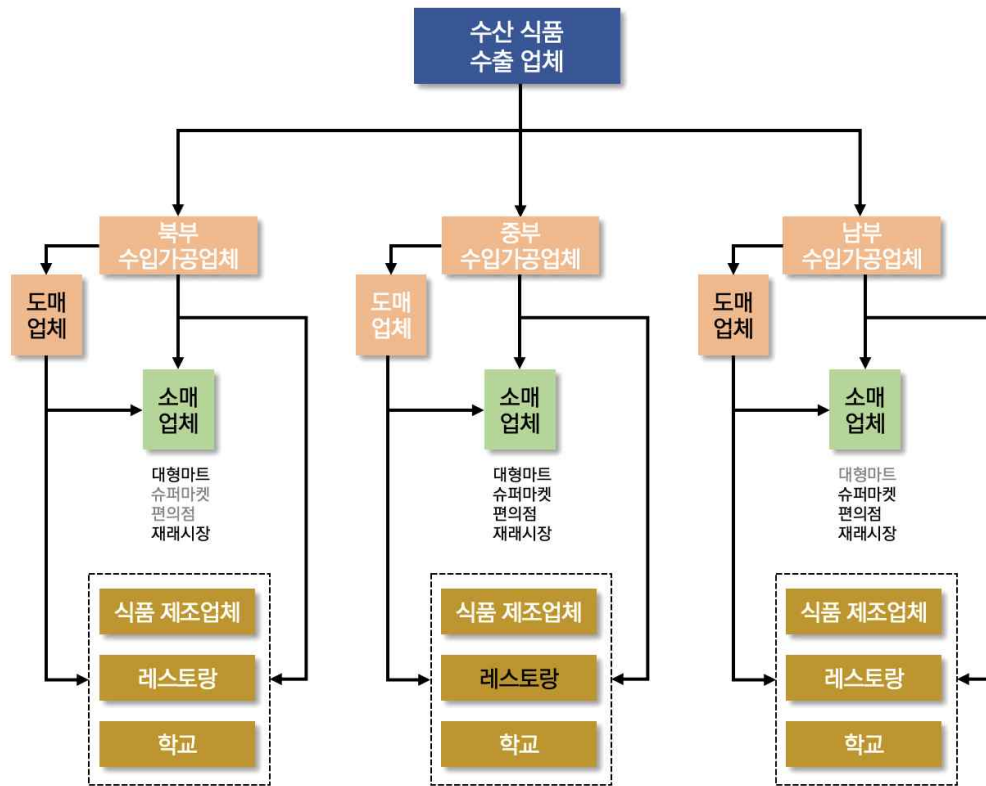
수산 식품
수출 업체

북부
수입가공업체

도매
업체

소매
업체

대형마트
슈퍼마켓
편의점
재래시장

식품 제조업체
레스토랑
학교

중부
수입가공업체

도매
업체

소매
업체

대형마트
슈퍼마켓
편의점
재래시장

식품 제조업체
레스토랑
학교

남부
수입가공업체

도매
업체

소매
업체

대형마트
슈퍼마켓
편의점
재래시장

식품 제조업체
레스토랑
학교